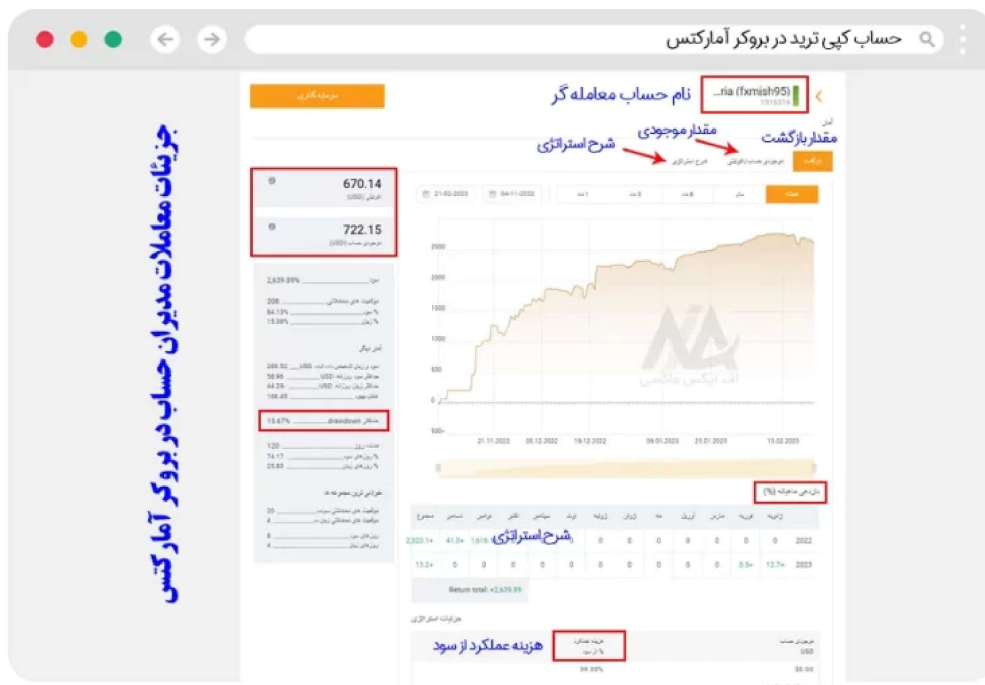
حساب کپی ترید در بروکر آمارکتس

جزئیات معاملات مدیران حساب در بروکر آمارکتس

سرمایه گذاری

...ria (fxmish95)
7515319

نام حساب معامله گر

آمار

مقدار بازگشت

مقدار موجودی

شرح استراتژی

بازگشت　موجودی حساب/ افزایش　شرح استراتژی

670.14
افزایش (USD)

722.15
موجودی حساب (USD)

تمام　سال　6 ماه　3 ماه　1 ماه

04-11-2022　21-02-2023

2,639.89%

208
64.13%
15.38%

آمار دیگر

288.92 USD
58.95 USD
64.29- USD
168.45

15.67%　drawdown　حداکثر

120
74.17
25.83

20
4

8
4

3000
2500
2000
1500
1000
500
0
500-

21.11.2022　05.12.2022　19.12.2022　09.01.2023　23.01.2023　13.02.2023

اف ایکس مشاهی

بازدهی ماهیانه (%)

| ژانویه | فوریه | مارس | آوریل | مه | ژوئن | ژوئیه | اوت | سپتامبر | اکتبر | نوامبر | دسامبر | مجموع |
|---|---|---|---|---|---|---|---|---|---|---|---|---|
| 2022 | 0 | 0 | 0 | 0 | 0 | 0 | 0 | 0 | 0 | 1,616.4+ | 41.0+ | 2,320.1+ |
| 2023 | 12.7+ | 0.5+ | 0 | 0 | 0 | 0 | 0 | 0 | 0 | 0 | 0 | 13.2+ |

شرح استراتژی

Return total: +2,639.89

جزئیات استراتژی

هزینه عملکرد از سود

هزینه عملکرد
% از سود

موجودی حساب
USD

30.00%

50.00